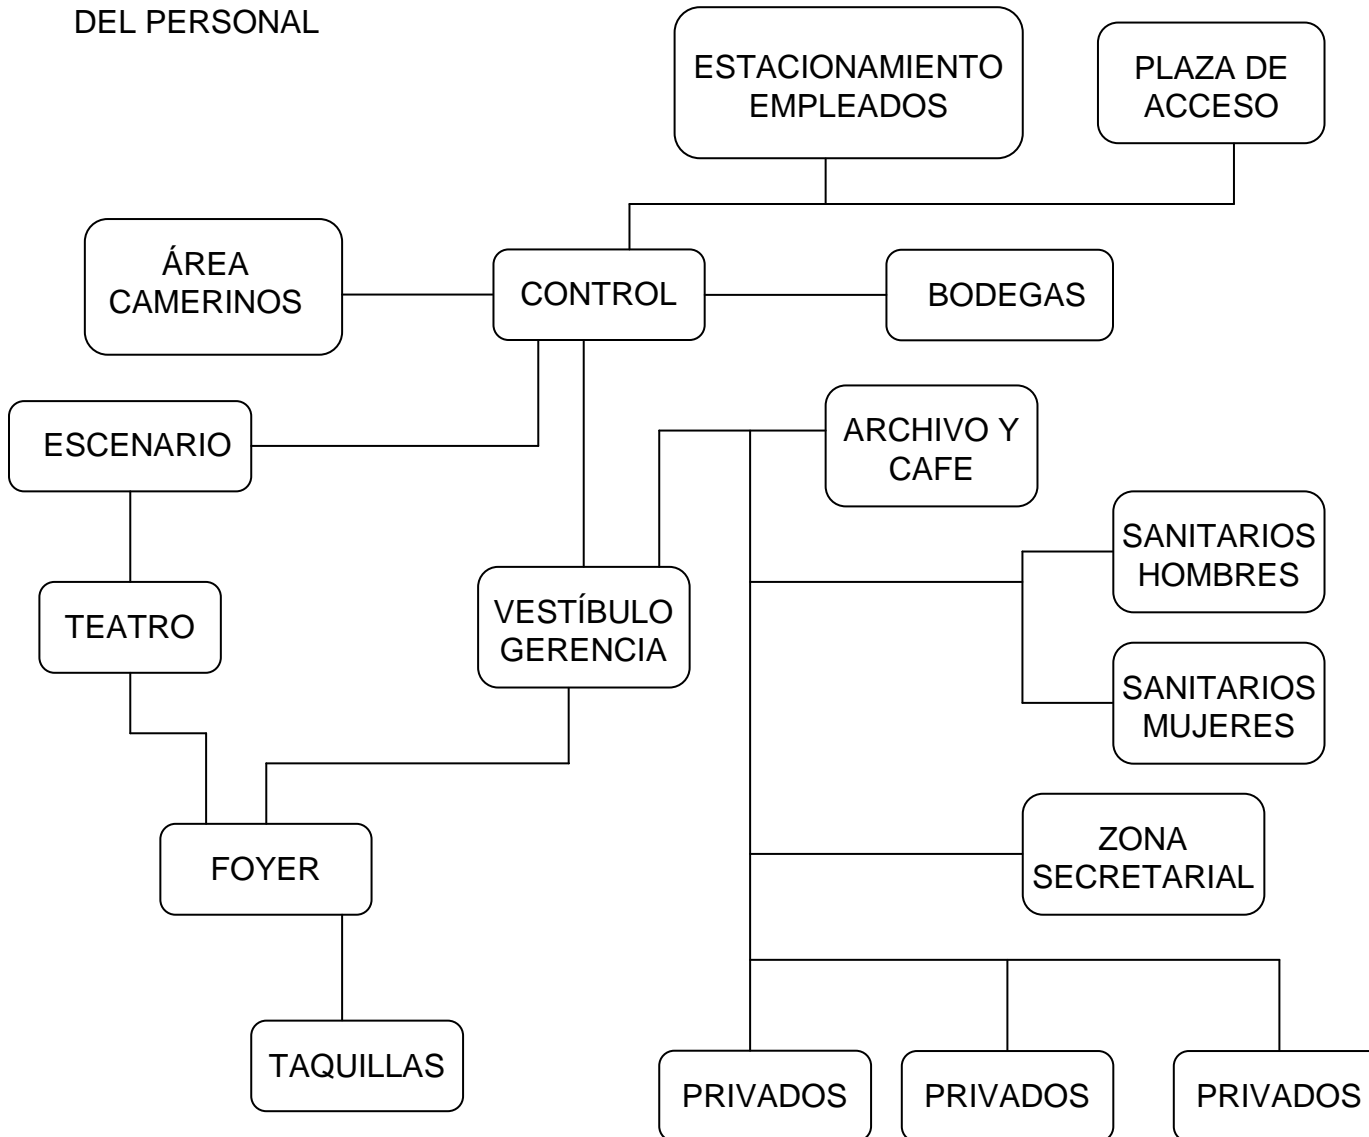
DEL PERSONAL

ESTACIONAMIENTO EMPLEADOS

PLAZA DE ACCESO

ÁREA CAMERINOS

CONTROL

BODEGAS

ESCENARIO

ARCHIVO Y CAFE

SANITARIOS HOMBRES

TEATRO

VESTÍBULO GERENCIA

SANITARIOS MUJERES

ZONA SECRETARIAL

FOYER

TAQUILLAS

PRIVADOS

PRIVADOS

PRIVADOS